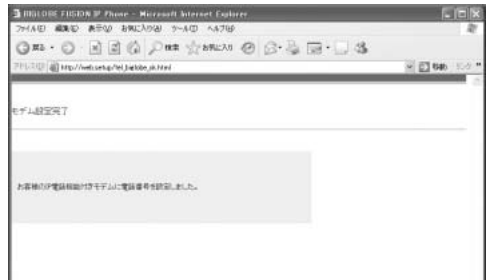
BIGLOBE FUSION IP Phone - Microsoft Internet Explorer

ファイル(F) 編集(E) 表示(V) お気に入り(A) ツール(T) ヘルプ(H)

戻る 検索 お気に入り

アドレス(D) http://web.setup/tel_biglobe_ok.html

移動 リンク

モデム設定完了

お客様のIP電話機能付きモデムに電話番号を設定しました。